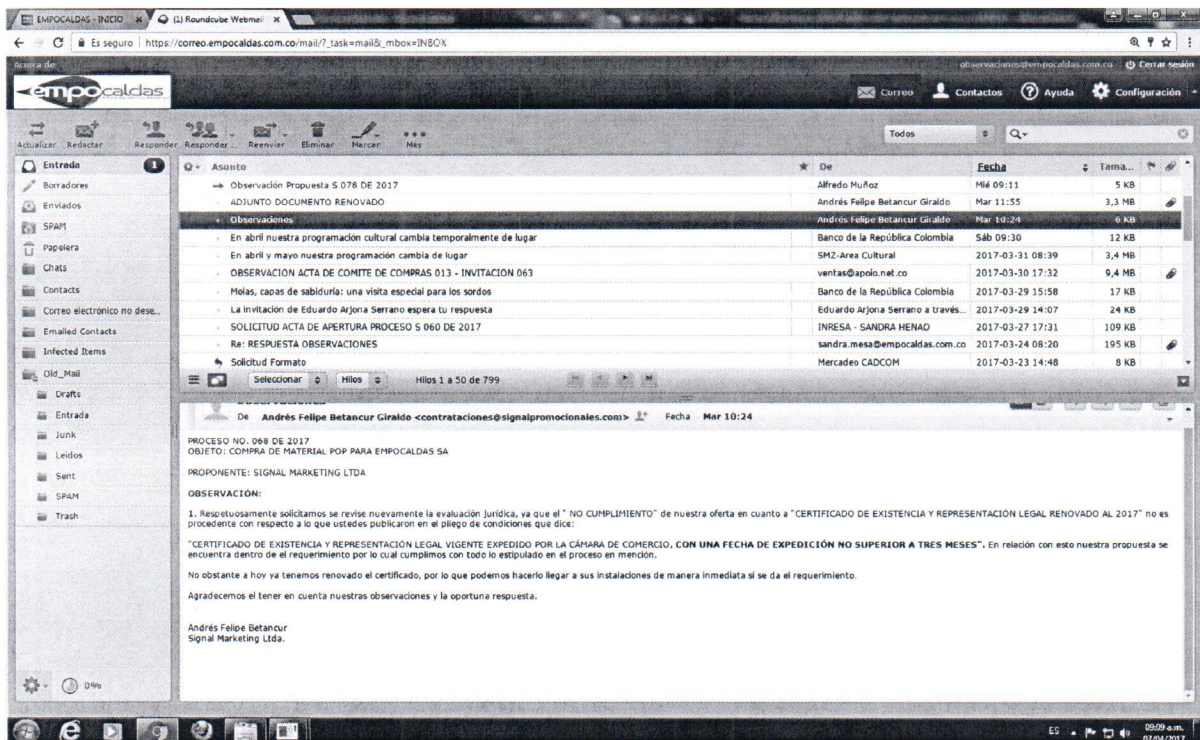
EMPOCALDAS - INICIO × (1) Roundcube Webmail ×

Es seguro | https://correo.empocaldas.com.co/mail/?_task=mail&_mbox=INBOX

Acerca de

observaciones@empocaldas.com.co Cerrar sesión

empocaldas

Correo Contactos Ayuda Configuración

Actualizar Redactar Responder Responder... Reenviar Eliminar Marcar Más

Todos

Entrada 1
Borradores
Enviados
SPAM
Papelera
Chats
Contacts
Correo electronico no dese...
Emailed Contacts
Infected Items
Old_Mail
Drafts
Entrada
Junk
Leidos
Sent
SPAM
Trash

0%

| Asunto | De | Fecha | Tama... |
|---|---|---|---|
| Observación Propuesta S 078 DE 2017 | Alfredo Muñoz | Mié 09:11 | 5 KB |
| ADJUNTO DOCUMENTO RENOVADO | Andrés Felipe Betancur Giraldo | Mar 11:55 | 3,3 MB |
| Observaciones | Andrés Felipe Betancur Giraldo | Mar 10:24 | 6 KB |
| En abril nuestra programación cultural cambia temporalmente de lugar | Banco de la República Colombia | Sáb 09:30 | 12 KB |
| En abril y mayo nuestra programación cambia de lugar | SMZ-Area Cultural | 2017-03-31 08:39 | 3,4 MB |
| OBSERVACION ACTA DE COMITE DE COMPRAS 013 - INVITACION 063 | ventas@apoio.net.co | 2017-03-30 17:32 | 9,4 MB |
| Moias, capas de sabiduría: una visita especial para los sordos | Banco de la República Colombia | 2017-03-29 15:58 | 17 KB |
| La invitación de Eduardo Arjona Serrano espera tu respuesta | Eduardo Arjona Serrano a través... | 2017-03-29 14:07 | 24 KB |
| SOLICITUD ACTA DE APERTURA PROCESO S 060 DE 2017 | INRESA - SANDRA HENAO | 2017-03-27 17:31 | 109 KB |
| Re: RESPUESTA OBSERVACIONES | sandra.mesa@empocaldas.com.co | 2017-03-24 08:20 | 195 KB |
| Solicitud Formato | Mercadeo CADCOM | 2017-03-23 14:48 | 8 KB |

Seleccionar Hilos Hilos 1 a 50 de 799

De Andrés Felipe Betancur Giraldo <contrataciones@signalpromocionales.com> Fecha Mar 10:24

PROCESO NO. 068 DE 2017
OBJETO: COMPRA DE MATERIAL POP PARA EMPOCALDAS SA

PROPONENTE: SIGNAL MARKETING LTDA

OBSERVACIÓN:

1. Respetuosamente solicitamos se revise nuevamente la evaluación jurídica, ya que el " NO CUMPLIMIENTO" de nuestra oferta en cuanto a "CERTIFICADO DE EXISTENCIA Y REPRESENTACIÓN LEGAL RENOVADO AL 2017" no es procedente con respecto a lo que ustedes publicaron en el pliego de condiciones que dice:

"CERTIFICADO DE EXISTENCIA Y REPRESENTACIÓN LEGAL VIGENTE EXPEDIDO POR LA CÁMARA DE COMERCIO, CON UNA FECHA DE EXPEDICIÓN NO SUPERIOR A TRES MESES". En relación con esto nuestra propuesta se encuentra dentro de el requerimiento por lo cual cumplimos con todo lo estipulado en el proceso en mención.

No obstante a hoy ya tenemos renovado el certificado, por lo que podemos hacerlo llegar a sus instalaciones de manera inmediata si se da el requerimiento.

Agradecemos el tener en cuenta nuestras observaciones y la oportuna respuesta.

Andrés Felipe Betancur
Signal Marketing Ltda.

ES 09:09 a.m. 07/04/2017